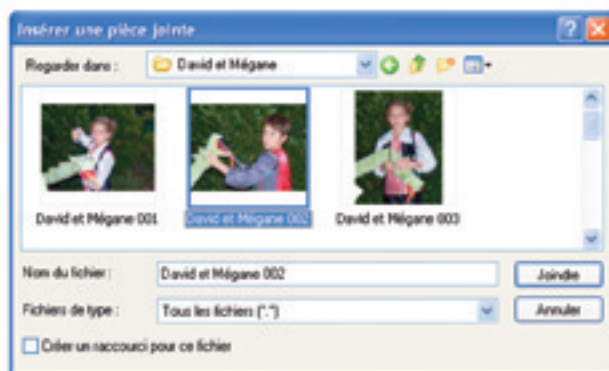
Insérer une pièce jointe

Regarder dans : David et Mégane

David et Mégane 001

David et Mégane 002

David et Mégane 003

Nom du fichier : David et Mégane 002

Joindre

Fichiers de type : Tous les fichiers (*.*)

Annuler

Créer un raccourci pour ce fichier